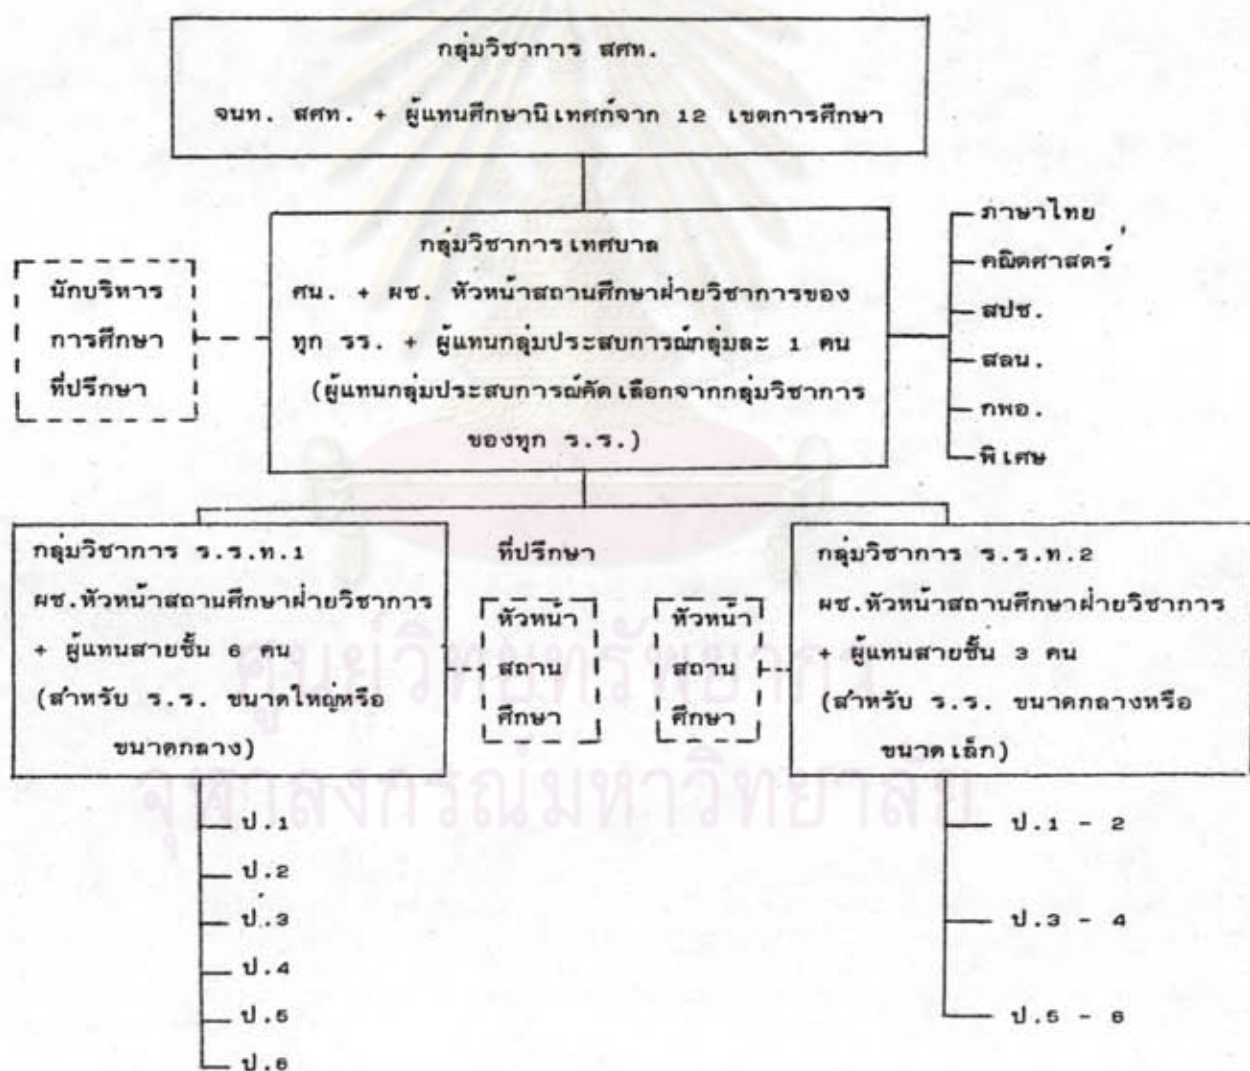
กลุ่มวิชาการ สศท.

จนท. สศท. + ผู้แทนศึกษานิเทศก์จาก 12 เขตการศึกษา

กลุ่มวิชาการเทศบาล
ศน. + ผช. หัวหน้าสถานศึกษาฝ่ายวิชาการของทุก รร. + ผู้แทนกลุ่มประสบการณ์กลุ่มละ 1 คน (ผู้แทนกลุ่มประสบการณ์คัดเลือกจากกลุ่มวิชาการของทุก ร.ร.)

นักบริหาร
การศึกษา
ที่ปรึกษา

ภาษาไทย
คณิตศาสตร์
สปช.
สลน.
กพอ.
พิเศษ

กลุ่มวิชาการ ร.ร.ท.1
ผช.หัวหน้าสถานศึกษาฝ่ายวิชาการ + ผู้แทนสายชั้น 6 คน
(สำหรับ ร.ร. ขนาดใหญ่หรือขนาดกลาง)

ที่ปรึกษา

หัวหน้า
สถาน
ศึกษา

หัวหน้า
สถาน
ศึกษา

กลุ่มวิชาการ ร.ร.ท.2
ผช.หัวหน้าสถานศึกษาฝ่ายวิชาการ + ผู้แทนสายชั้น 3 คน
(สำหรับ ร.ร. ขนาดกลางหรือขนาดเล็ก)

ป.1
ป.2
ป.3
ป.4
ป.5
ป.6

ป.1 - 2
ป.3 - 4
ป.5 - 6

ศูนย์วิทยทรัพยากร
จุฬาลงกรณ์มหาวิทยาลัย